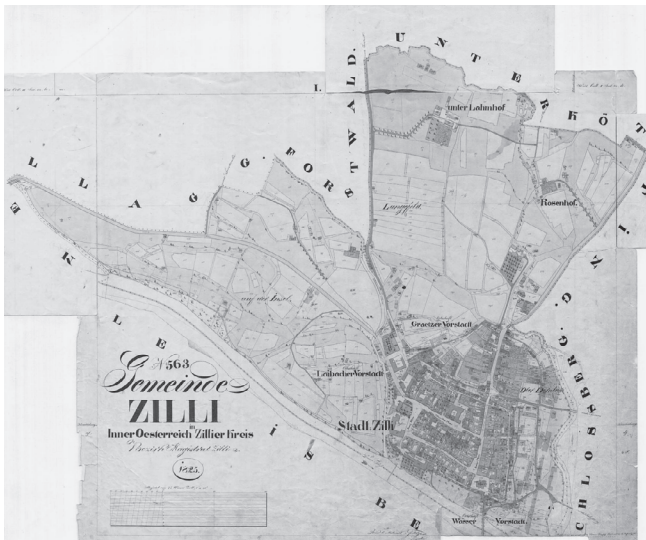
U N T E R K Ö T T I N G

FORSTWALD

K L A G G

unter Lohnhof

Rosenhof

Langenfeld

auf der Insel

Graetzer Vorstadt

Laibacher Vorstadt

Stadt Zilli

Dorf Lisza

SCHLOSSBERG

SANN

Wasser Vorstadt

№ 563

Gemeinde

ZILLI

in

Inner Oesterreich Zillier Kreis

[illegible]

1825

L

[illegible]